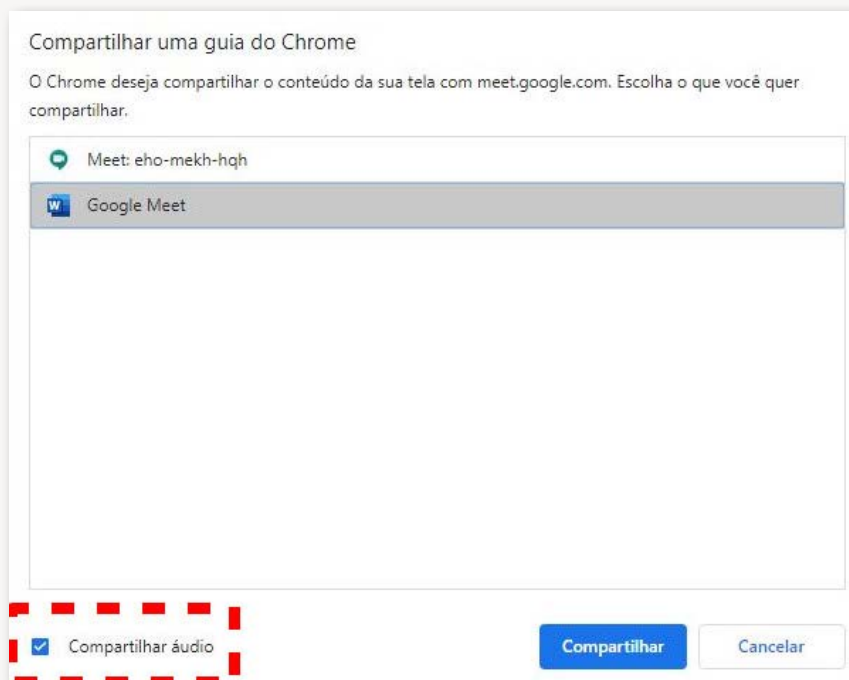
Compartilhar uma guia do Chrome

O Chrome deseja compartilhar o conteúdo da sua tela com meet.google.com. Escolha o que você quer compartilhar.

Meet: eho-mekh-hqh

W Google Meet

Compartilhar áudio

Compartilhar

Cancelar